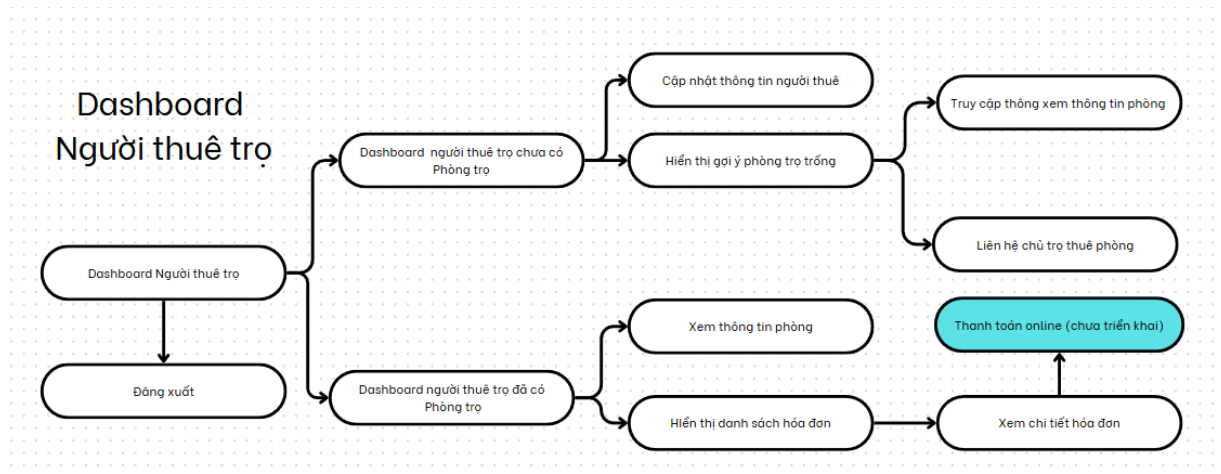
Dashboard Người thuê trọ

Dashboard Người thuê trọ

Đăng xuất

Dashboard người thuê trọ chưa có Phòng trọ

Cập nhật thông tin người thuê

Hiển thị gợi ý phòng trọ trống

Truy cập thông xem thông tin phòng

Liên hệ chủ trọ thuê phòng

Dashboard người thuê trọ đã có Phòng trọ

Xem thông tin phòng

Hiển thị danh sách hóa đơn

Xem chi tiết hóa đơn

Thanh toán online (chưa triển khai)